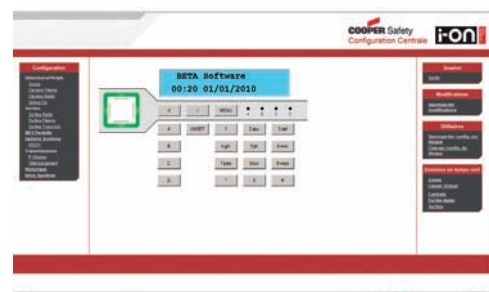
COOPER Safety
Configuration Centrale
i-ON

Configuration

BETA Software
00:20 01/01/2010

MENU
1 2 3 4
A UNSET 1 2abc 3def
B 4ghi 5jkl 6mno
C 7pqrs 8tuv 9wxyz
D * 0 #

Session
Sortir

Modifications

Utilitaires

Données en temps réel